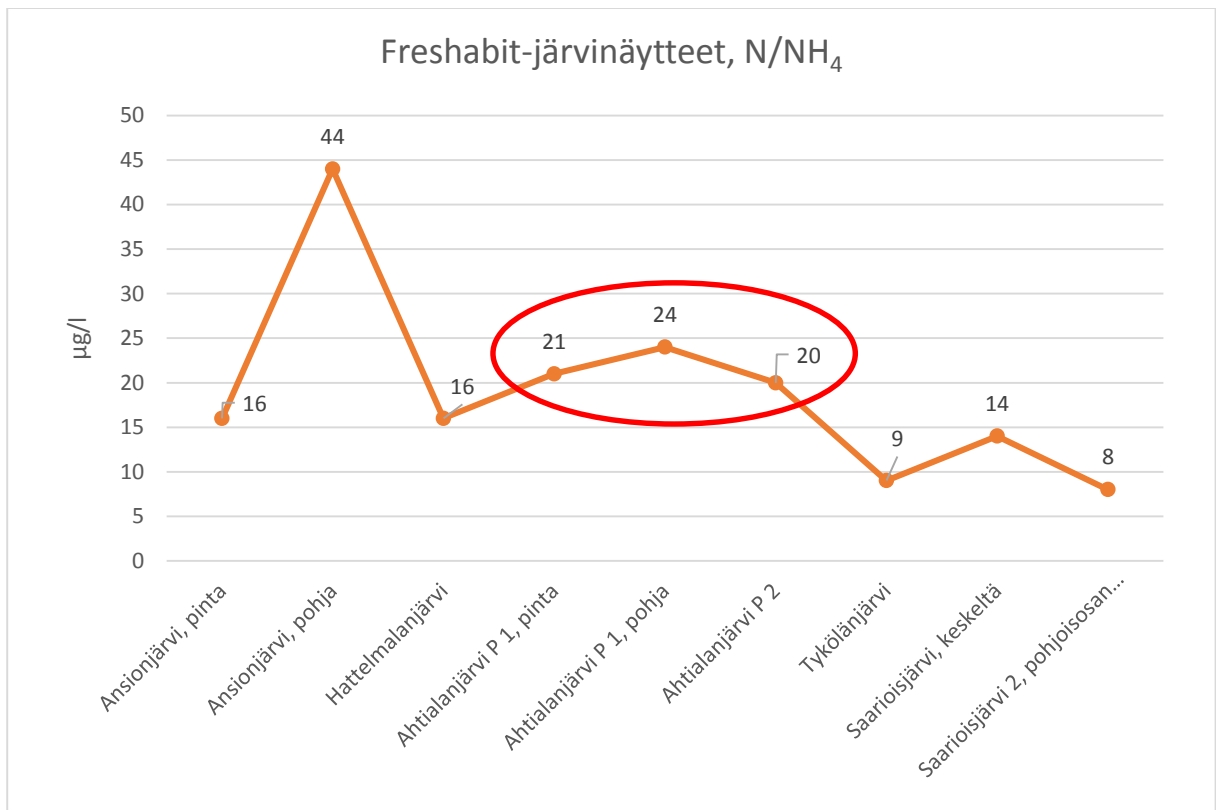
Freshabit-järvinäytteet, N/NH$_4$

µg/l

50
45
40
35
30
25
20
15
10
5
0

16
44
16
21
24
20
9
14
8

Ansionjärvi, pinta
Ansionjärvi, pohja
Hattelmalanjärvi
Ahtialanjärvi P 1, pinta
Ahtialanjärvi P 1, pohja
Ahtialanjärvi P 2
Tykölänjärvi
Saarioisjärvi, keskeltä
Saarioisjärvi 2, pohjoisosan...